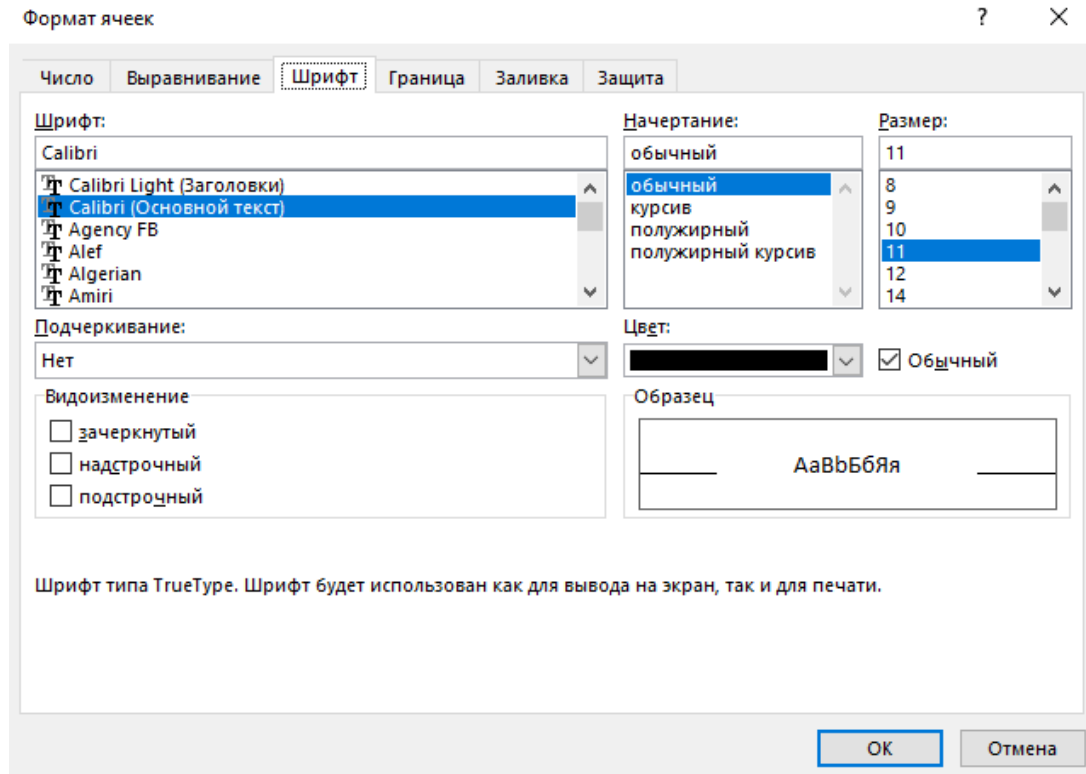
Формат ячеек

?

Число
Выравнивание
Шрифт
Граница
Заливка
Защита

Шрифт:
Calibri
Calibri Light (Заголовки)
Calibri (Основной текст)
Agency FB
Alef
Algerian
Amiri

Начертание:
обычный
обычный
курсив
полужирный
полужирный курсив

Размер:
11
8
9
10
11
12
14

Подчеркивание:
Нет

Цвет:

Обычный

Видоизменение
зачеркнутый
надстрочный
подстрочный

Образец
AaBbБбЯя

Шрифт типа TrueType. Шрифт будет использован как для вывода на экран, так и для печати.

ОК
Отмена